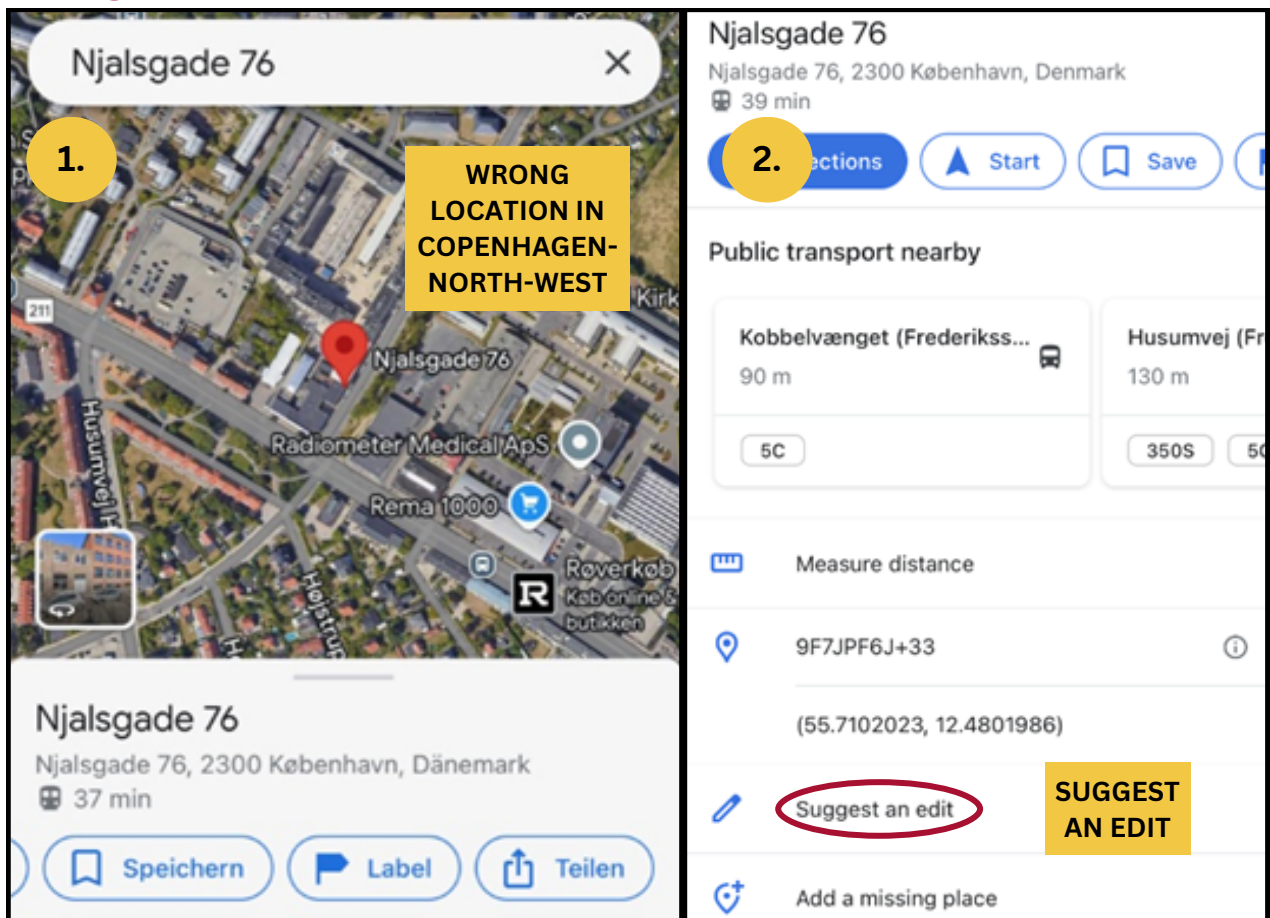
Njalsgade 76

1.

WRONG LOCATION IN COPENHAGEN-NORTH-WEST

211

Kirk

Njalsgade 76

Radiometer Medical ApS

Rema 1000

Husumvej

Højstrup

Røverkøb
Køb online & butikken

Njalsgade 76
Njalsgade 76, 2300 København, Dänemark
37 min

Speichern
Label
Teilen

Njalsgade 76
Njalsgade 76, 2300 København, Denmark
39 min

2.

ections
Start
Save

Public transport nearby

Kobbelvænget (Frederikss...
90 m
5C

Husumvej (Fr
130 m
350S
5C

Measure distance

9F7JPF6J+33

(55.7102023, 12.4801986)

Suggest an edit

SUGGEST AN EDIT

Add a missing place